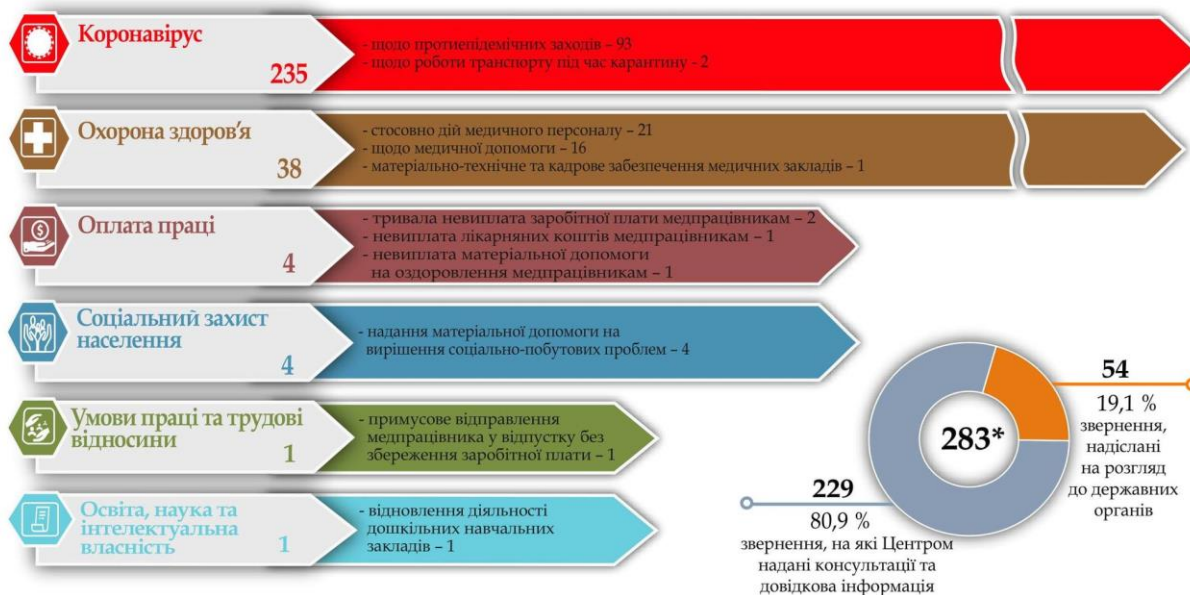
Коронавірус
235
- щодо протиепідемічних заходів – 93
- щодо роботи транспорту під час карантину – 2

Охорона здоров'я
38
- стосовно дій медичного персоналу – 21
- щодо медичної допомоги – 16
- матеріально-технічне та кадрове забезпечення медичних закладів – 1

Оплата праці
4
- тривала невиплата заробітної плати медпрацівникам – 2
- невиплата лікарняних коштів медпрацівникам – 1
- невиплата матеріальної допомоги на оздоровлення медпрацівникам – 1

Соціальний захист населення
4
- надання матеріальної допомоги на вирішення соціально-побутових проблем – 4

Умови праці та трудові відносини
1
- примусове відправлення медпрацівника у відпустку без збереження заробітної плати – 1

Освіта, наука та інтелектуальна власність
1
- відновлення діяльності дошкільних навчальних закладів – 1

283*

54
19,1 %
звернення, надіслані на розгляд до державних органів

229
80,9 %
звернення, на які Центром надані консультації та довідкова інформація